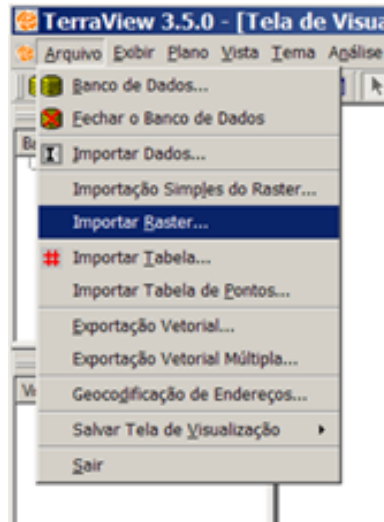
TerraView 3.5.0 - [Tela de Visua

Arquivo Exibir Plano Vista Tema Análise

Banco de Dados...
Fechar o Banco de Dados
Importar Dados...
Importação Simples do Raster...
Importar Raster...
Importar Tabela...
Importar Tabela de Pontos...
Exportação Vetorial...
Exportação Vetorial Múltipla...
Geocodificação de Endereços...
Salvar Tela de Visualização
Sair